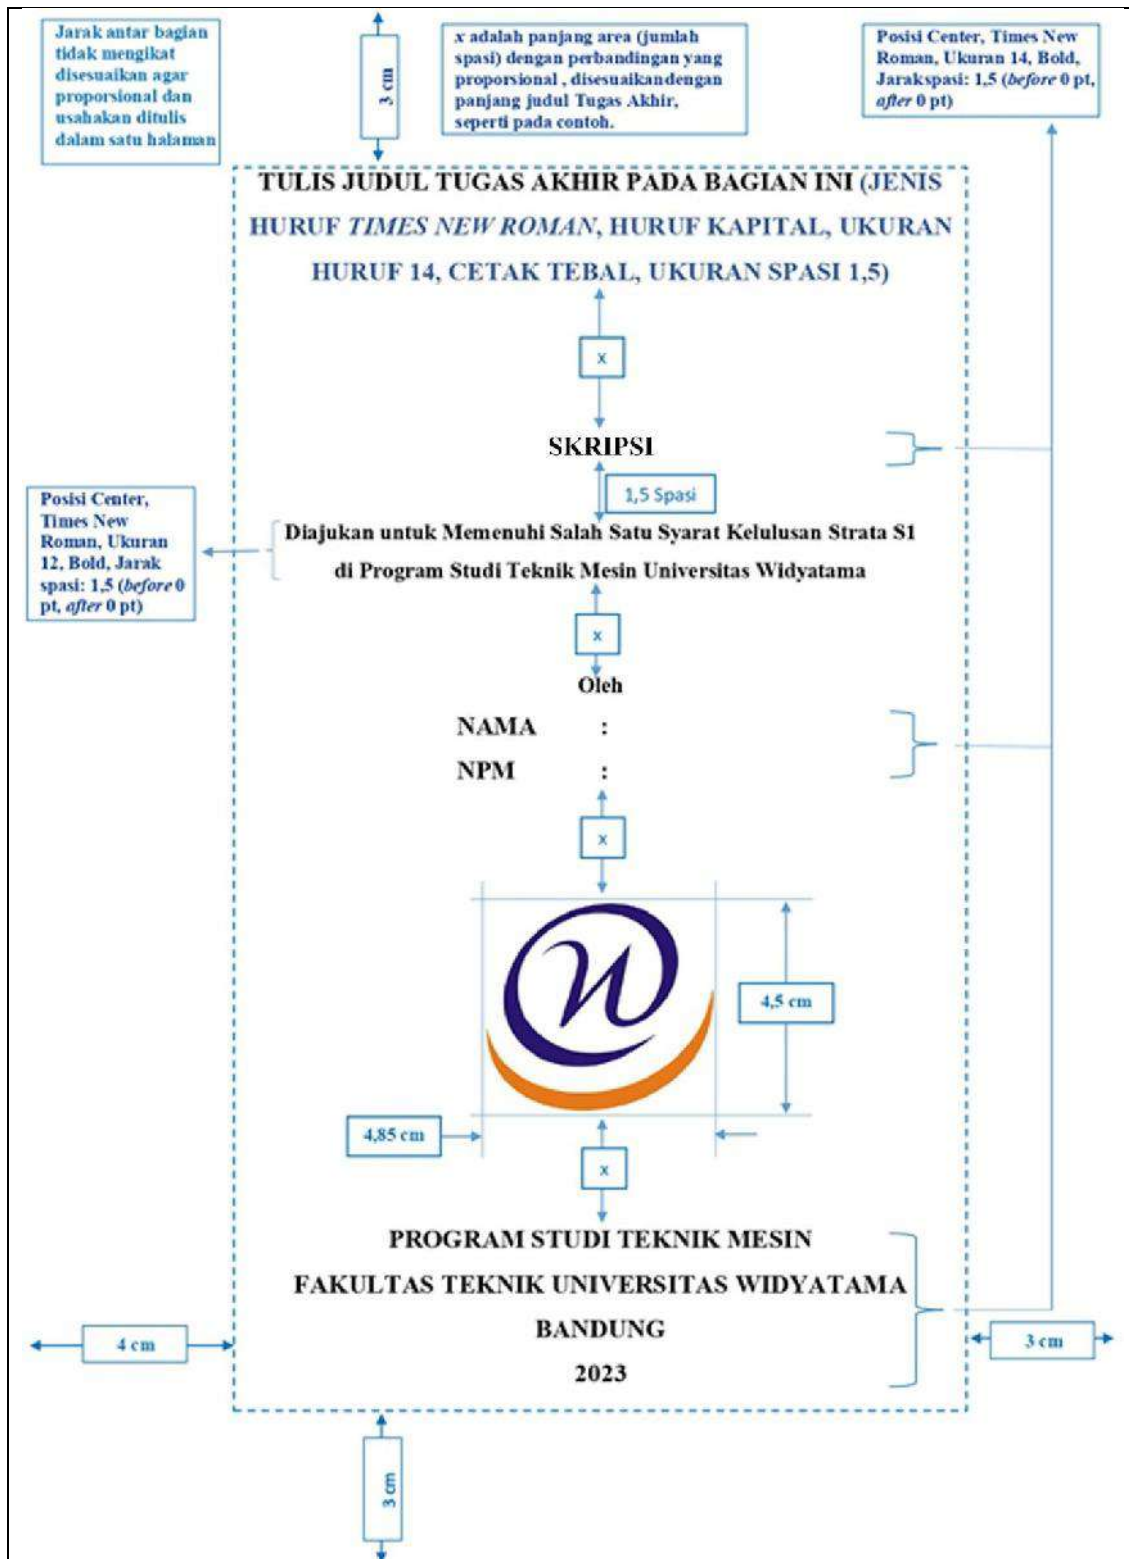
Jarak antar bagian tidak mengikat disesuaikan agar proporsional dan usahakan ditulis dalam satu halaman

3 cm

*x* adalah panjang area (jumlah spasi) dengan perbandingan yang proporsional , disesuaikandengan panjang judul Tugas Akhir, seperti pada contoh.

Posisi Center, Times New Roman, Ukuran 14, Bold, Jarakspasi: 1,5 (*before* 0 pt, *after* 0 pt)

TULIS JUDUL TUGAS AKHIR PADA BAGIAN INI (JENIS HURUF *TIMES NEW ROMAN*, HURUF KAPITAL, UKURAN HURUF 14, CETAK TEBAL, UKURAN SPASI 1,5)

x

SKRIPSI

1,5 Spasi

Posisi Center, Times New Roman, Ukuran 12, Bold, Jarak spasi: 1,5 (*before* 0 pt, *after* 0 pt)

Diajukan untuk Memenuhi Salah Satu Syarat Kelulusan Strata S1 di Program Studi Teknik Mesin Universitas Widyatama

x

Oleh

NAMA :

NPM :

x

4,5 cm

4,85 cm

x

PROGRAM STUDI TEKNIK MESIN

FAKULTAS TEKNIK UNIVERSITAS WIDYATAMA

BANDUNG

2023

4 cm

3 cm

3 cm